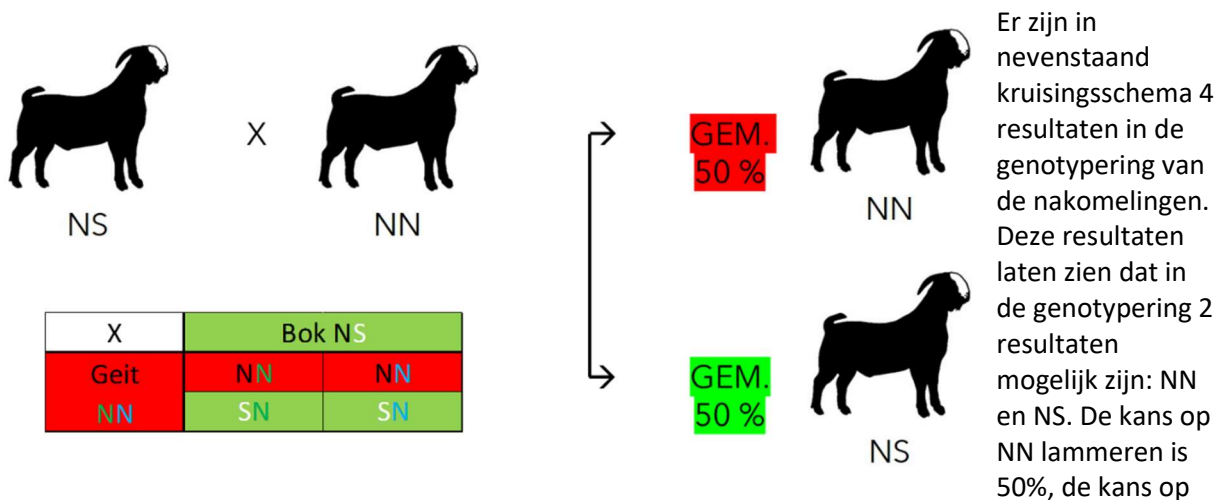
NS X NN

| X | Bok NS | |
|---|---|---|
| Geit | NN | NN |
| NN | SN | SN |

GEM. 50 % NN

GEM. 50 % NS

Er zijn in nevenstaand kruisingsschema 4 resultaten in de genotypering van de nakomelingen. Deze resultaten laten zien dat in de genotypering 2 resultaten mogelijk zijn: NN en NS. De kans op NN lammeren is 50%, de kans op